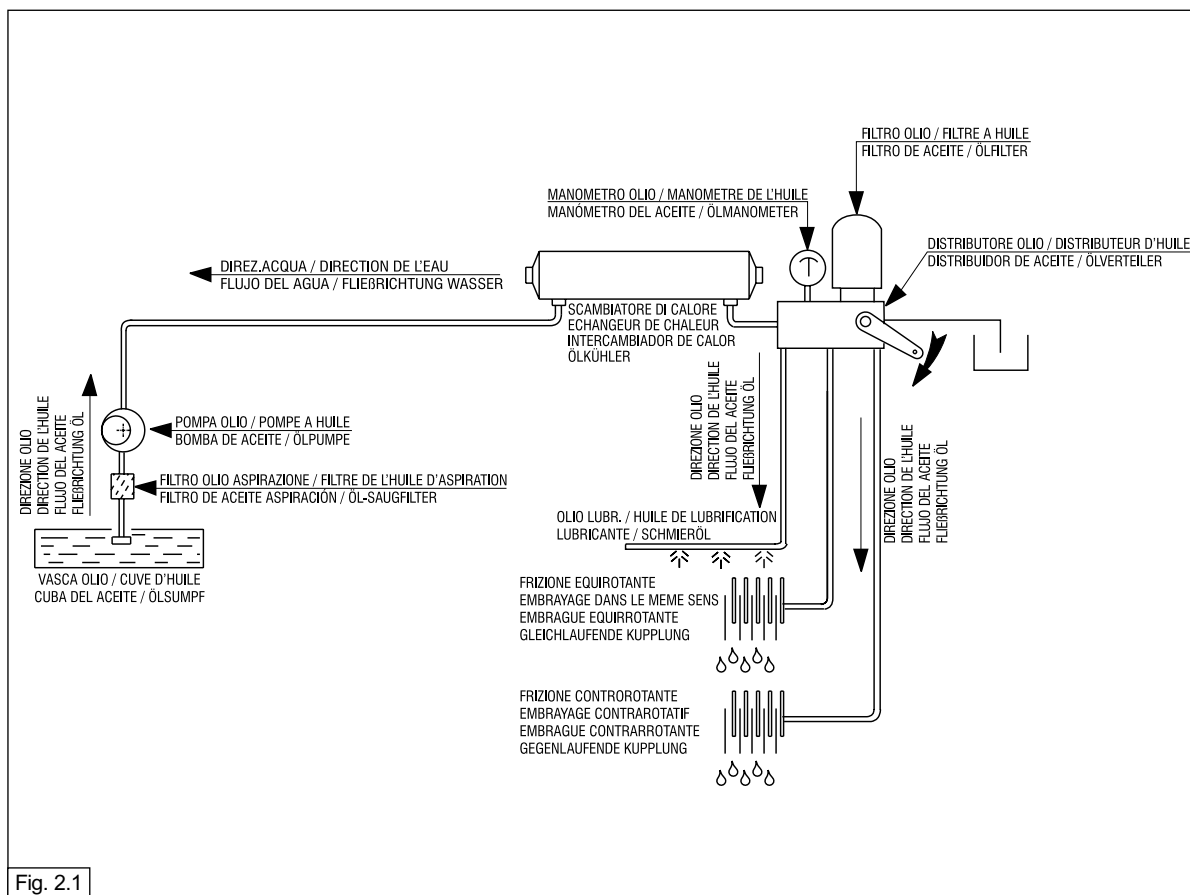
FILTRO OLIO / FILTRE A HUILE
FILTRO DE ACEITE / ÖLFILTER

MANOMETRO OLIO / MANOMETRE DE L'HUILE
MANÓMETRO DEL ACEITE / ÖLMANOMETER

DISTRIBUTORE OLIO / DISTRIBUTEUR D'HUILE
DISTRIBUIDOR DE ACEITE / ÖLVERTEILER

DIREZ.ACQUA / DIRECTION DE L'EAU
FLUJO DEL AGUA / FLIEßRICHTUNG WASSER

SCAMBIATORE DI CALORE
ECHANGEUR DE CHALEUR
INTERCAMBIADOR DE CALOR
ÖLKÜHLER

DIREZIONE OLIO
DIRECTION DE L'HUILE
FLUJO DEL ACEITE
FLIEßRICHTUNG ÖL

POMPA OLIO / POMPE A HUILE
BOMBA DE ACEITE / ÖLPUMPE

FILTRO OLIO ASPIRAZIONE / FILTRE DE L'HUILE D'ASPIRATION
FILTRO DE ACEITE ASPIRACIÓN / ÖL-SAUGFILTER

VASCA OLIO / CUVE D'HUILE
CUBA DEL ACEITE / ÖLSUMPF

DIREZIONE OLIO
DIRECTION DE L'HUILE
FLUJO DEL ACEITE
FLIEßRICHTUNG ÖL

OLIO LUBR. / HUILE DE LUBRIFICATION
LUBRICANTE / SCHMIERÖL

DIREZIONE OLIO
DIRECTION DE L'HUILE
FLUJO DEL ACEITE
FLIEßRICHTUNG ÖL

FRIZIONE EQUIROTANTE
EMBRAYAGE DANS LE MEME SENS
EMBRAGUE EQUIRROTANTE
GLEICHLAUFENDE KUPPLUNG

FRIZIONE CONTROROTANTE
EMBRAYAGE CONTRAROTATIF
EMBRAGUE CONTRARROTANTE
GEGENLAUFENDE KUPPLUNG

Fig. 2.1